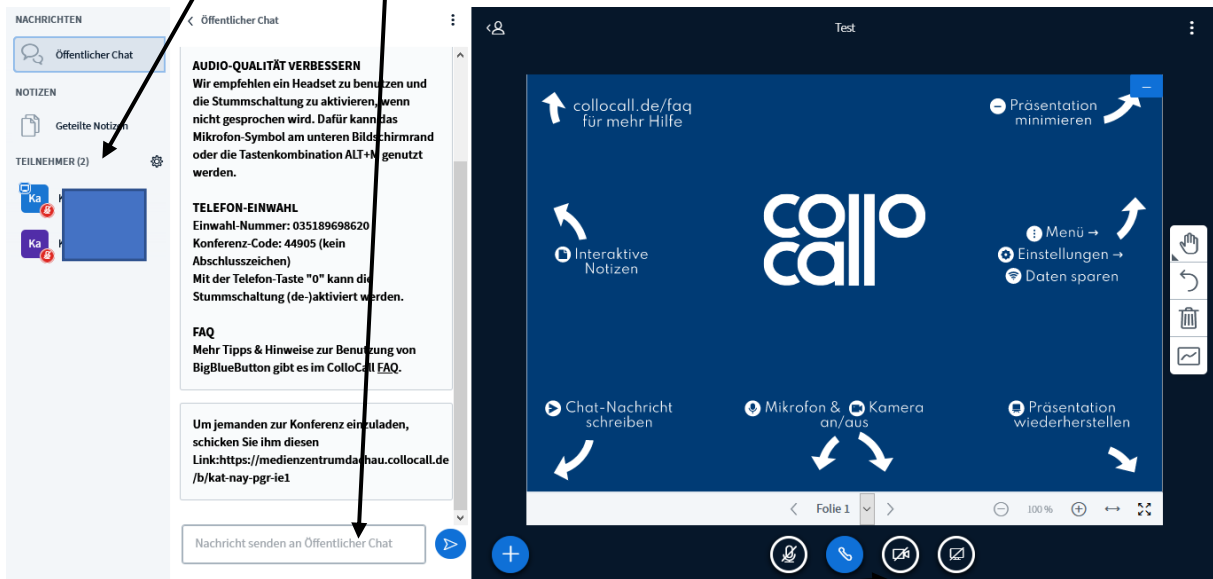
NACHRICHTEN

Öffentlicher Chat

NOTIZEN

Geteilte Notizen

TEILNEHMER (2)

Ka K

Ka K

Öffentlicher Chat

AUDIO-QUALITÄT VERBESSERN
Wir empfehlen ein Headset zu benutzen und die Stummschaltung zu aktivieren, wenn nicht gesprochen wird. Dafür kann das Mikrofon-Symbol am unteren Bildschirmrand oder die Tastenkombination ALT+M genutzt werden.

TELEFON-EINWAHL
Einwahl-Nummer: 035189698620
Konferenz-Code: 44905 (kein Abschlusszeichen)
Mit der Telefon-Taste "0" kann die Stummschaltung (de-)aktiviert werden.

FAQ
Mehr Tipps & Hinweise zur Benutzung von BigBlueButton gibt es im ColloCall FAQ.

Um jemanden zur Konferenz einzuladen, schicken Sie ihm diesen Link:https://medienzentrumdachau.collocall.de/b/kat-nay-pgr-ie1

Nachricht senden an Öffentlicher Chat

Test

collocall.de/faq für mehr Hilfe

Präsentation minimieren

collo call

Interaktive Notizen

Menü →
Einstellungen →
Daten sparen

Chat-Nachricht schreiben

Mikrofon & Kamera an/aus

Präsentation wiederherstellen

Folie 1

100 %